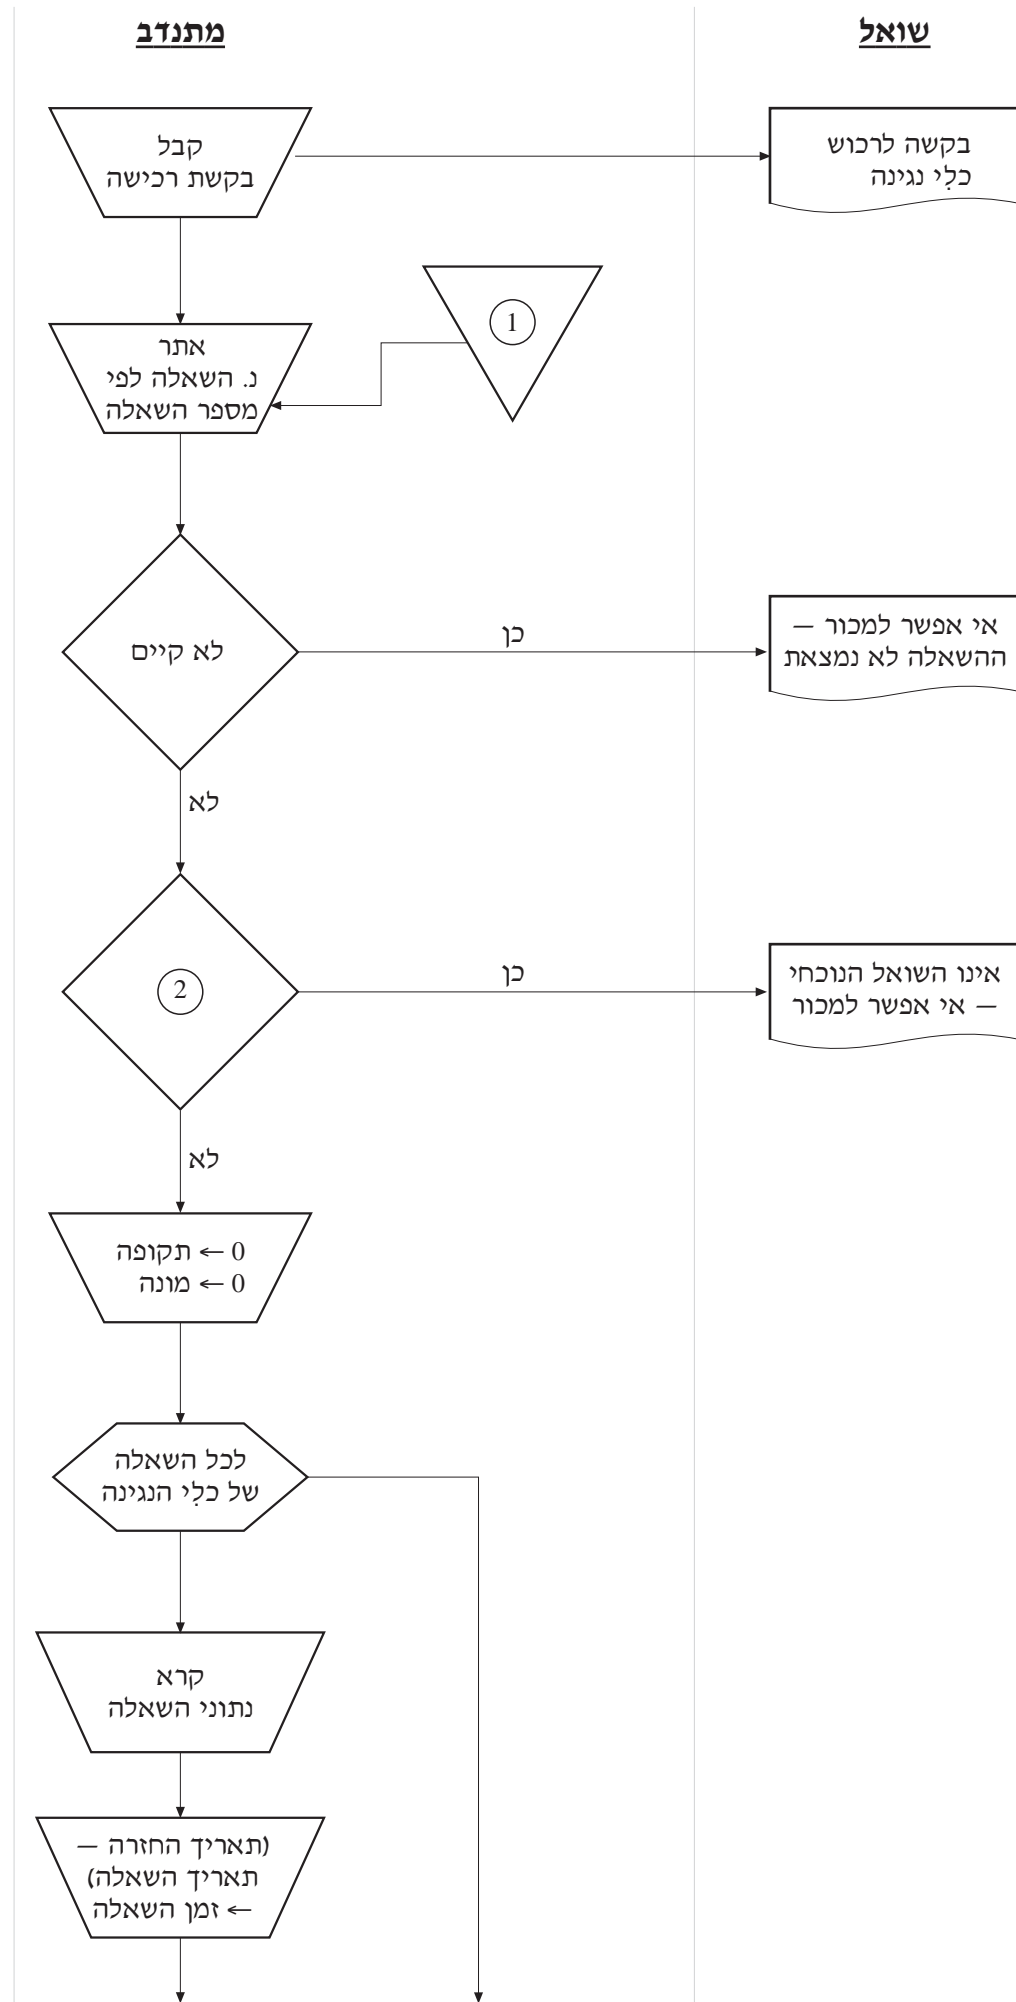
מתנדב

שואל

קבל
בקשת רכישה

בקשה לרכוש
כלִי נגינה

1

אתר
נ. השאלה לפי
מספר השאלה

לא קיים

כן

אי אפשר למכור —
ההשאלה לא נמצאת

לא

2

כן

אינו השואל הנוכחי
— אי אפשר למכור

לא

0 ← תקופה
0 ← מונה

לכל השאלה
של כלִי הנגינה

קרא
נתוני השאלה

(תאריך החזרה —
תאריך השאלה)
← זמן השאלה